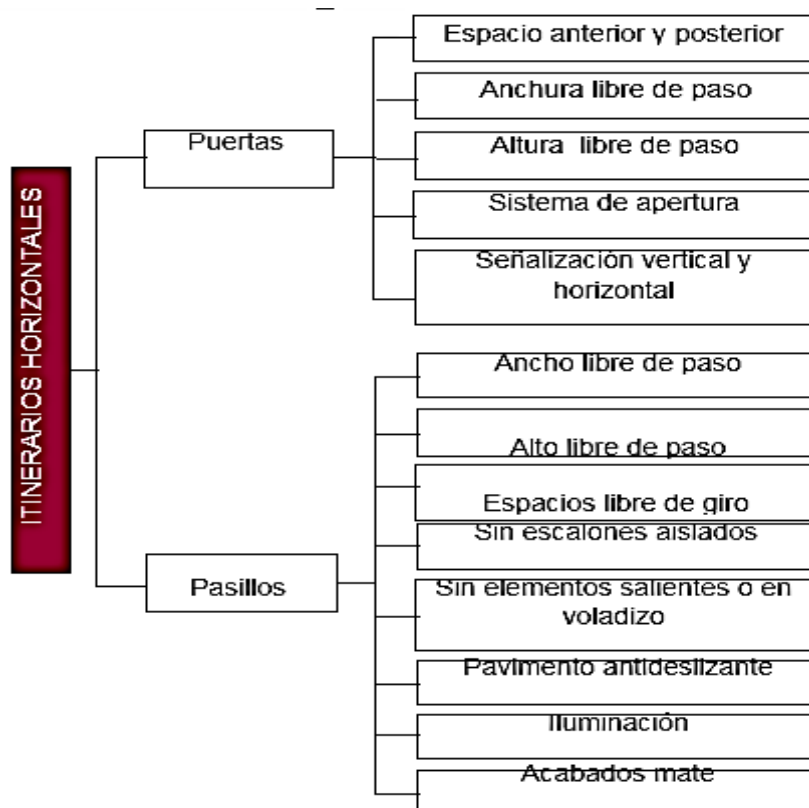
ITINERARIOS HORIZONTALES

Puertas

Espacio anterior y posterior

Anchura libre de paso

Altura libre de paso

Sistema de apertura

Señalización vertical y horizontal

Pasillos

Ancho libre de paso

Alto libre de paso

Espacios libre de giro

Sin escalones aislados

Sin elementos salientes o en voladizo

Pavimento antideslizante

Iluminación

Acabados mate